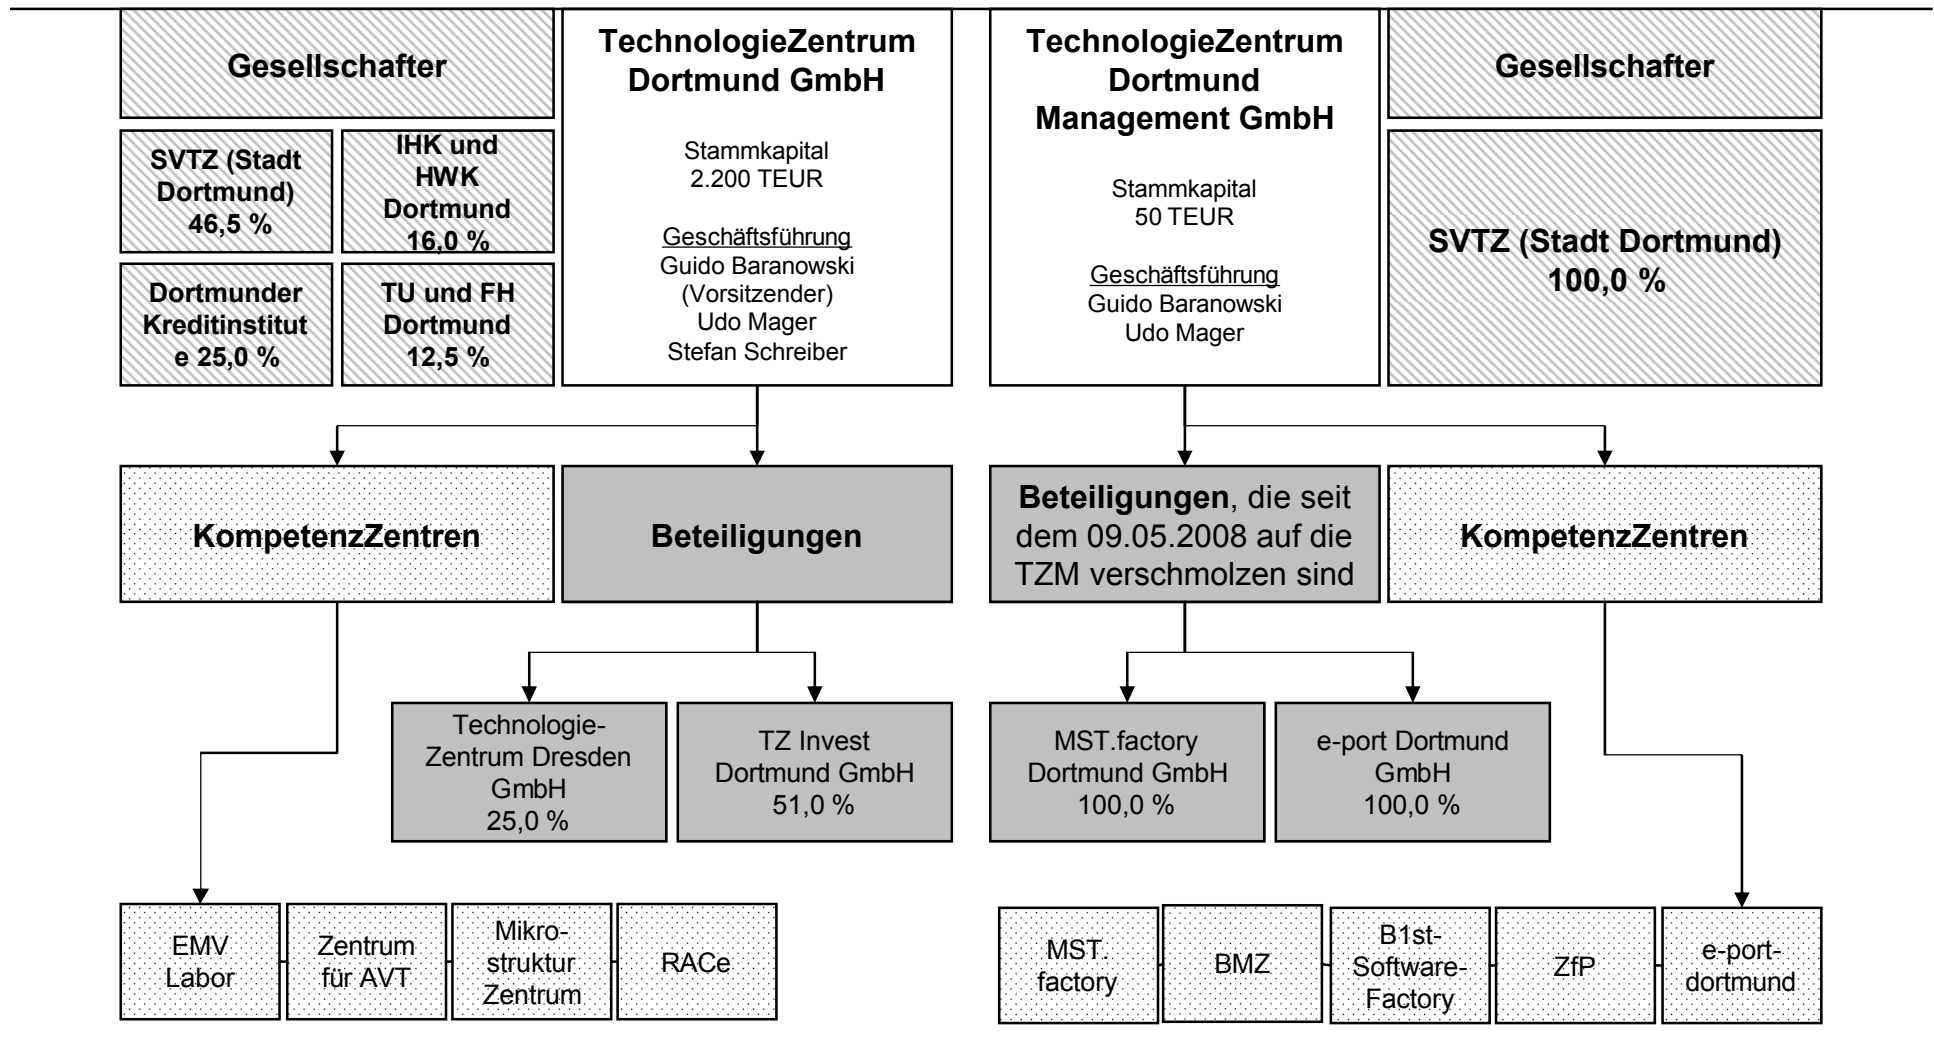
Gesellschafter

SVTZ (Stadt Dortmund) 46,5 %

IHK und HWK Dortmund 16,0 %

Dortmunder Kreditinstitute 25,0 %

TU und FH Dortmund 12,5 %

TechnologieZentrum Dortmund GmbH

Stammkapital
2.200 TEUR

Geschäftsführung
Guido Baranowski
(Vorsitzender)
Udo Mager
Stefan Schreiber

TechnologieZentrum Dortmund Management GmbH

Stammkapital
50 TEUR

Geschäftsführung
Guido Baranowski
Udo Mager

Gesellschafter

SVTZ (Stadt Dortmund) 100,0 %

KompetenzZentren

Beteiligungen

Beteiligungen, die seit dem 09.05.2008 auf die TZM verschmolzen sind

KompetenzZentren

Technologie-Zentrum Dresden GmbH
25,0 %

TZ Invest Dortmund GmbH
51,0 %

MST.factory Dortmund GmbH
100,0 %

e-port Dortmund GmbH
100,0 %

EMV Labor

Zentrum für AVT

Mikrostruktur Zentrum

RACe

MST. factory

BMZ

B1st-Software-Factory

ZfP

e-port-dortmund